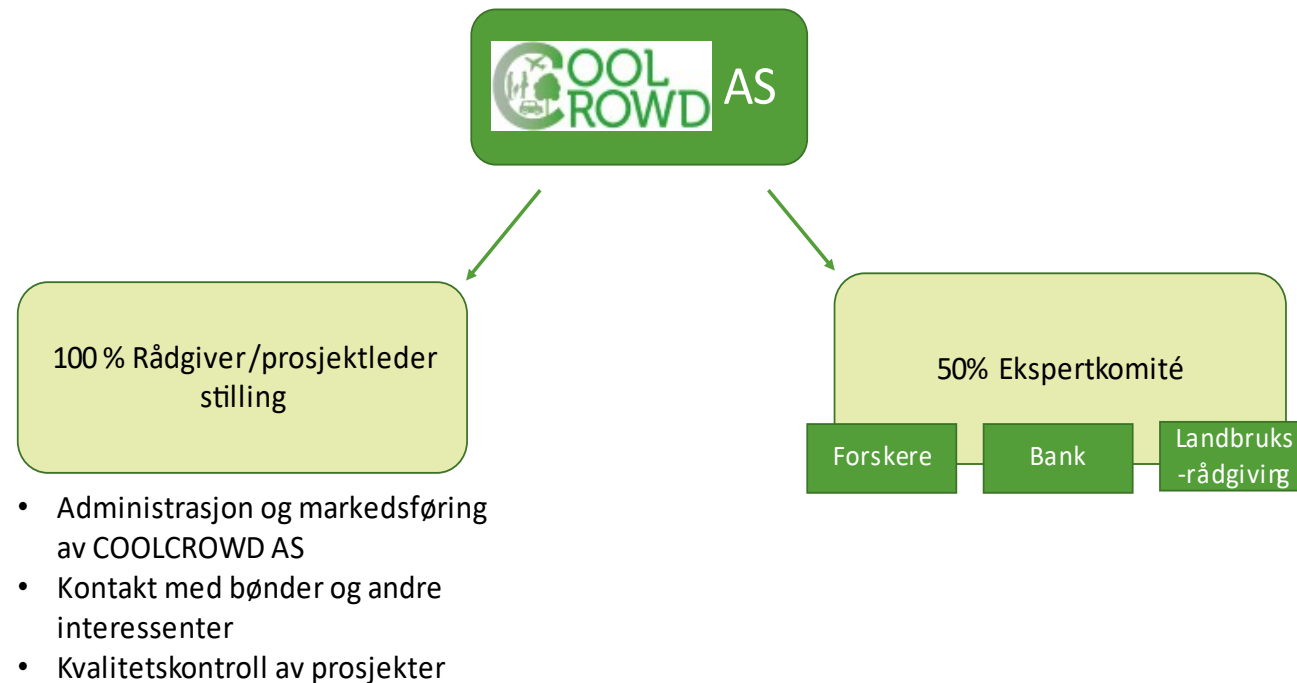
COOL CROWD AS

100 % Rådgiver/prosjektleder stilling

- Administrasjon og markedsføring av COOLCROWD AS
- Kontakt med bønder og andre interessenter
- Kvalitetskontroll av prosjekter

50% Ekspertkomité

Forskere

Bank

Landbruks -rådgiving